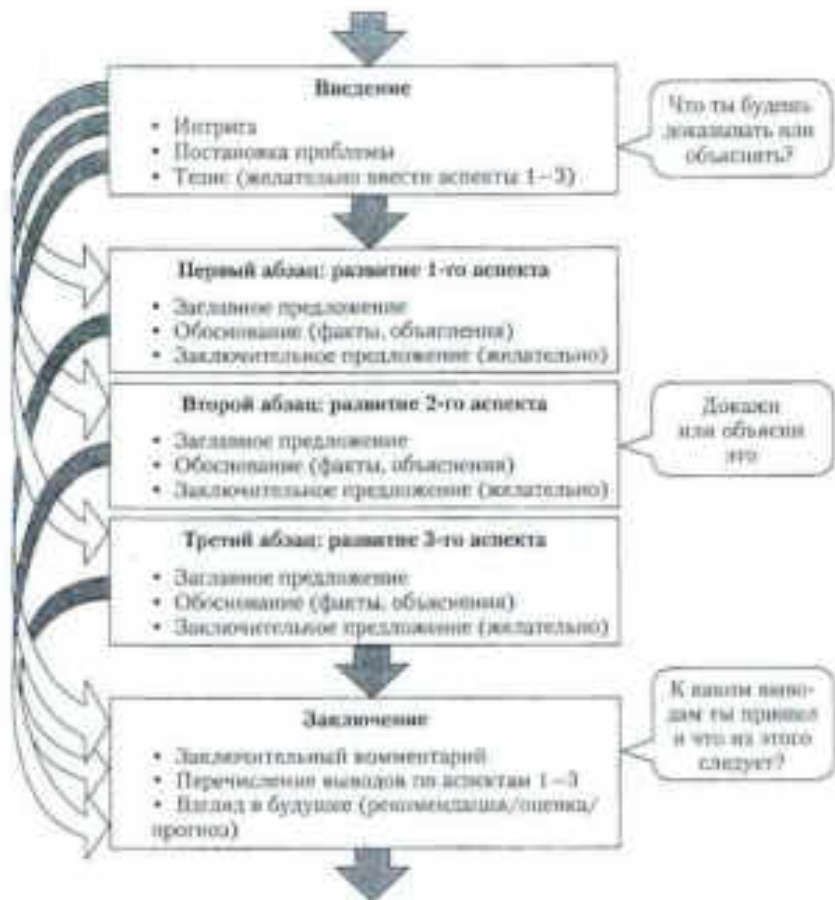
Введение

• Интрига
• Постановка проблемы
• Тезис (желательно ввести аспекты 1–3)

Что ты будешь доказывать или объяснить?

Первый абзац: развитие 1-го аспекта

• Заглавное предложение
• Обоснование (факты, объяснения)
• Заключительное предложение (желательно)

Второй абзац: развитие 2-го аспекта

• Заглавное предложение
• Обоснование (факты, объяснения)
• Заключительное предложение (желательно)

Докажи или объясни это

Третий абзац: развитие 3-го аспекта

• Заглавное предложение
• Обоснование (факты, объяснения)
• Заключительное предложение (желательно)

Заключение

• Заключительный комментарий
• Перечисление выводов по аспектам 1–3
• Взгляд в будущее (рекомендация/оценка/прогноз)

К каким выводам ты пришел и что из этого следует?